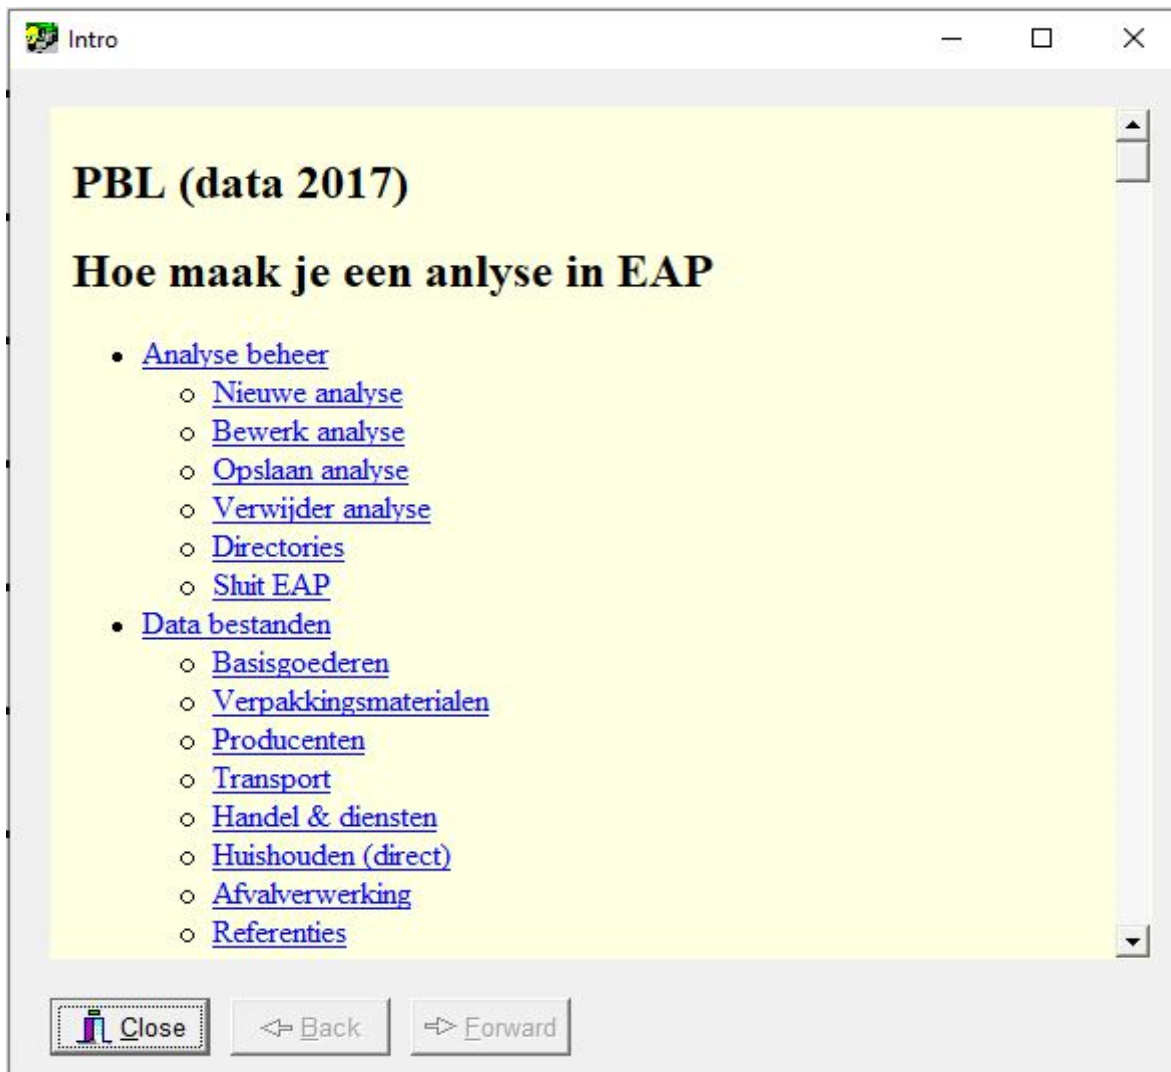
Intro

PBL (data 2017)

Hoe maak je een anlyse in EAP

- Analyse beheer
  - Nieuwe analyse
  - Bewerk analyse
  - Opslaan analyse
  - Verwijder analyse
  - Directories
  - Sluit EAP
- Data bestanden
  - Basisgoederen
  - Verpakkingsmaterialen
  - Producenten
  - Transport
  - Handel & diensten
  - Huishouden (direct)
  - Afvalverwerking
  - Referenties

Close
Back
Forward